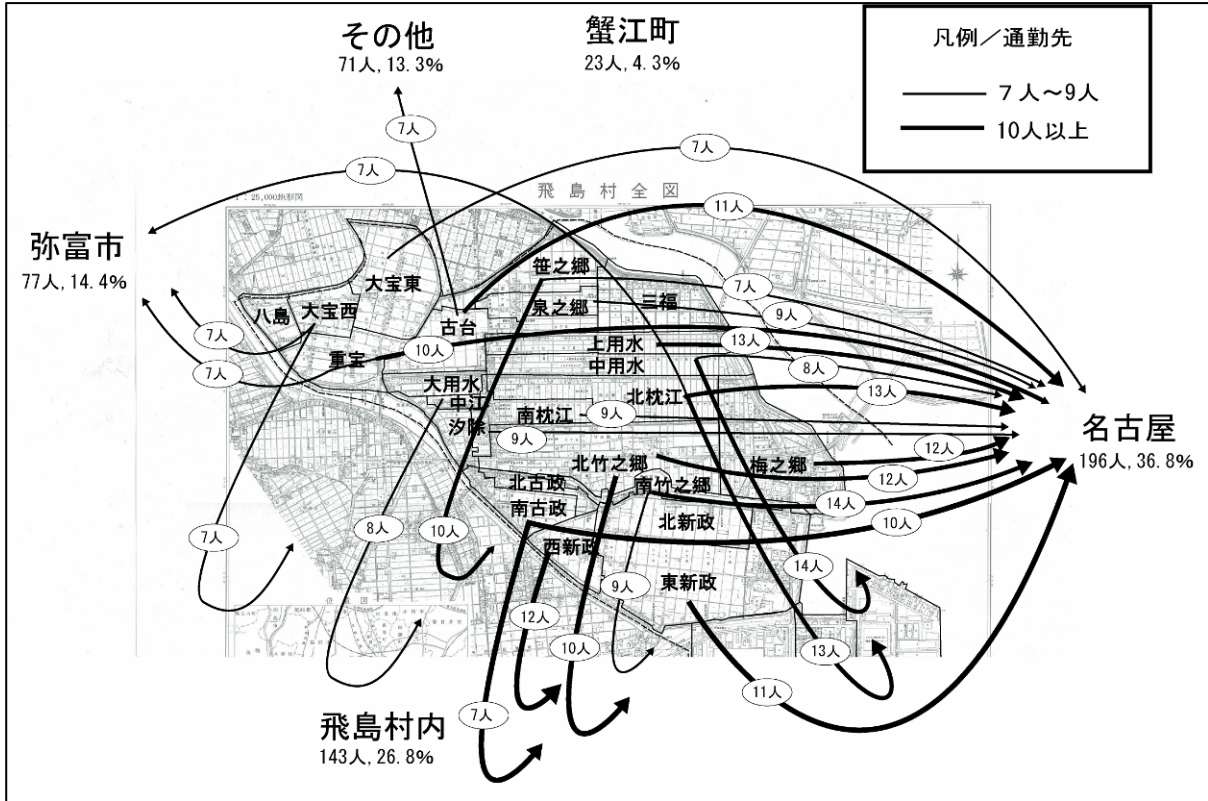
その他
71人, 13.3%

蟹江町
23人, 4.3%

凡例／通勤先
7人～9人
10人以上

弥富市
77人, 14.4%

名古屋
196人, 36.8%

飛島村内
143人, 26.8%

飛島村全図
1:25,000地形図

7人
7人
7人
11人
7人
9人
13人
8人
13人
12人
12人
14人
10人
14人
13人
11人
7人
7人
10人
7人
8人
10人
12人
10人
9人
9人
9人
7人

大宝東
八島
大宝西
古台
重宝
笹之郷
泉之郷
三福
上用水
中用水
大用水
中江
汐除
南枕江
北枕江
梅之郷
北竹之郷
南竹之郷
北古政
南古政
北新政
西新政
東新政